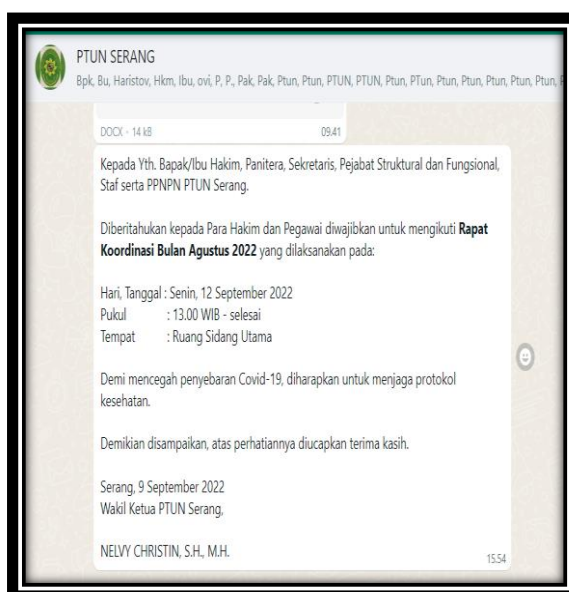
PTUN SERANG
Bpk, Bu, Haristov, Hkm, Ibu, ovi, P, P., Pak, Pak, Ptun, Ptun, PTUN, PTUN, Ptun, PTun, Ptun, Ptun, Ptun, Ptun, Ptun, Ptun, Ptun,

DOCX · 14 kB 09.41

Kepada Yth. Bapak/Ibu Hakim, Panitera, Sekretaris, Pejabat Struktural dan Fungsional, Staf serta PPNPN PTUN Serang.

Diberitahukan kepada Para Hakim dan Pegawai diwajibkan untuk mengikuti **Rapat Koordinasi Bulan Agustus 2022** yang dilaksanakan pada:

Hari, Tanggal : Senin, 12 September 2022
Pukul : 13.00 WIB - selesai
Tempat : Ruang Sidang Utama

Demi mencegah penyebaran Covid-19, diharapkan untuk menjaga protokol kesehatan.

Demikian disampaikan, atas perhatiannya diucapkan terima kasih.

Serang, 9 September 2022
Wakil Ketua PTUN Serang,

NELVY CHRISTIN, S.H., M.H.
15.54